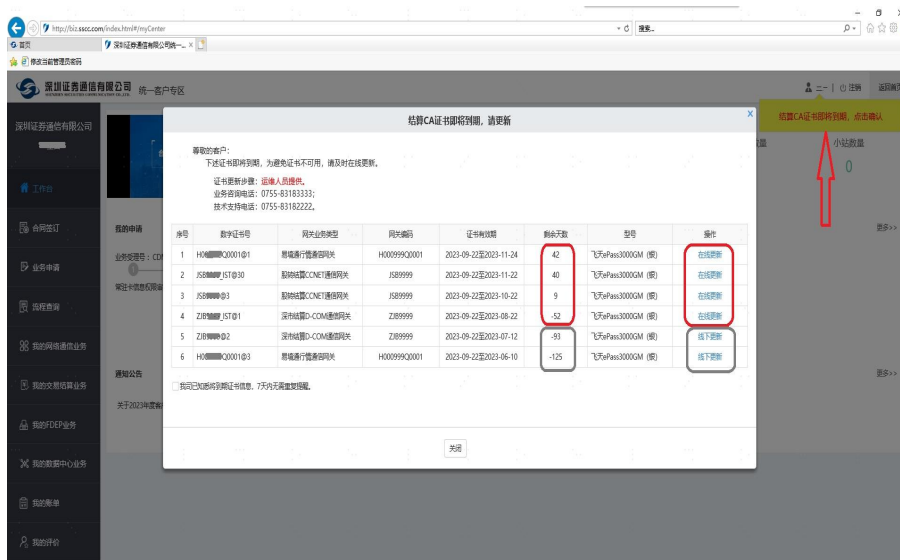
http://biz.sscc.com/index.html#/myCenter

搜索...

首页

深圳证券通信有限公司统一...

修改当前管理员密码

深圳证券通信有限公司

统一客户专区

二 | 注销

返回首页

深圳证券通信有限公司

工作台

合同签订

业务申请

流程查看

我的网络通信业务

我的交易结算业务

我的FDEP业务

我的数据中心业务

我的账单

我的评价

我的申请

业务受理号：CD

常驻卡信息权限备

量

小站数量

0

更多>>

通知公告

关于2023年度

更多>>

结算CA证书即将到期，点击确认

结算CA证书即将到期，请更新

尊敬的客户：

下述证书即将到期，为避免证书不可用，请及时在线更新。

证书更新步骤：运维人员提供。

业务咨询电话：0755-83183333；

技术支持电话：0755-83182222。

| 序号 | 数字证书号 | 网关业务类型 | 网关编码 | 证书有效期 | 剩余天数 | 型号 | 操作 |
|---|---|---|---|---|---|---|---|
| 1 | H0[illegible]Q0001@1 | 易境通行情通信网关 | H000999Q0001 | 2023-09-22至2023-11-24 | 42 | 飞天ePass3000GM（签） | 在线更新 |
| 2 | JSB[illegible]JST@30 | 股转结算CCNET通信网关 | JSB9999 | 2023-09-22至2023-11-22 | 40 | 飞天ePass3000GM（签） | 在线更新 |
| 3 | JSB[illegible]@3 | 股转结算CCNET通信网关 | JSB9999 | 2023-09-22至2023-10-22 | 9 | 飞天ePass3000GM（签） | 在线更新 |
| 4 | ZJB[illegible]JST@1 | 深市结算D-COM通信网关 | ZJB9999 | 2023-09-22至2023-08-22 | -52 | 飞天ePass3000GM（签） | 在线更新 |
| 5 | ZJB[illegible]@2 | 深市结算D-COM通信网关 | ZJB9999 | 2023-09-22至2023-07-12 | -93 | 飞天ePass3000GM（签） | 线下更新 |
| 6 | H0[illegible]Q0001@3 | 易境通行情通信网关 | H000999Q0001 | 2023-09-22至2023-06-10 | -125 | 飞天ePass3000GM（签） | 线下更新 |

我已知晓将到期证书信息，7天内无需重复提醒。

关闭